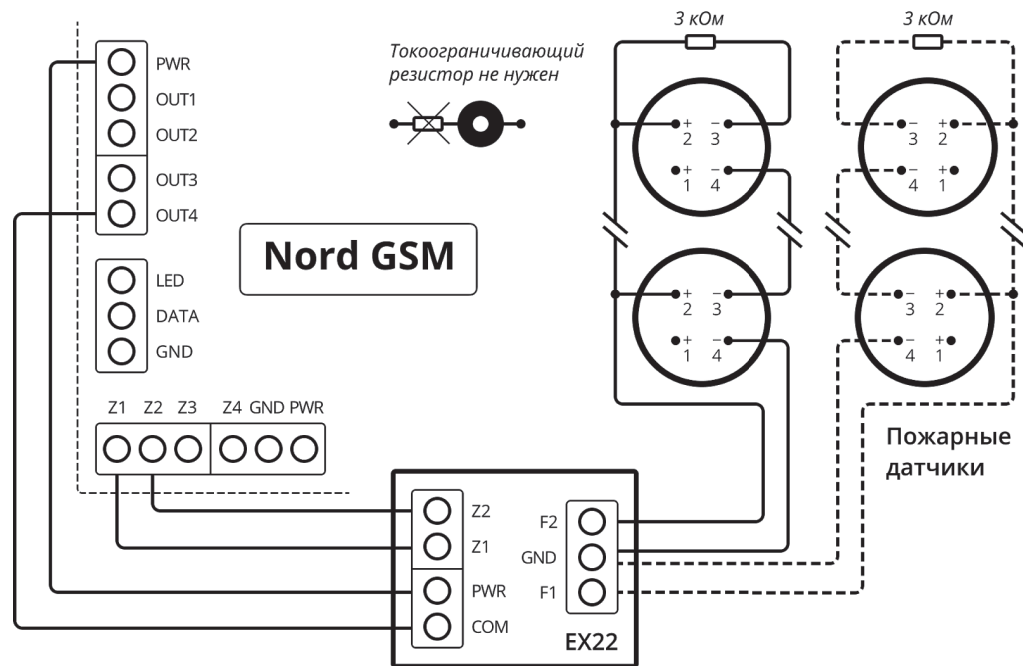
PWR
OUT1
OUT2
OUT3
OUT4

Токоограничивающий резистор не нужен

Nord GSM

LED
DATA
GND

Z1 Z2 Z3 Z4 GND PWR

3 кОм

3 кОм

+ 2 − 3
+ 1 − 4

+ 2 − 3
+ 1 − 4

− 3 + 2
− 4 + 1

− 3 + 2
− 4 + 1

Пожарные датчики

Z2
Z1
PWR
COM

F2
GND
F1

EX22